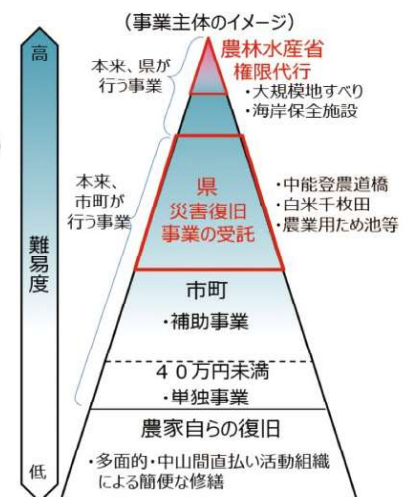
(事業主体のイメージ)

高

難易度

低

本来、県が行う事業

本来、市町が行う事業

農林水産省
権限代行

・大規模地すべり
・海岸保全施設

県
災害復旧
事業の受託

・中能登農道橋
・白米千枚田
・農業用ため池等

市町
・補助事業

40万円未満
・単独事業

農家自らの復旧
・多面的・中山間直払い活動組織による簡便な修繕